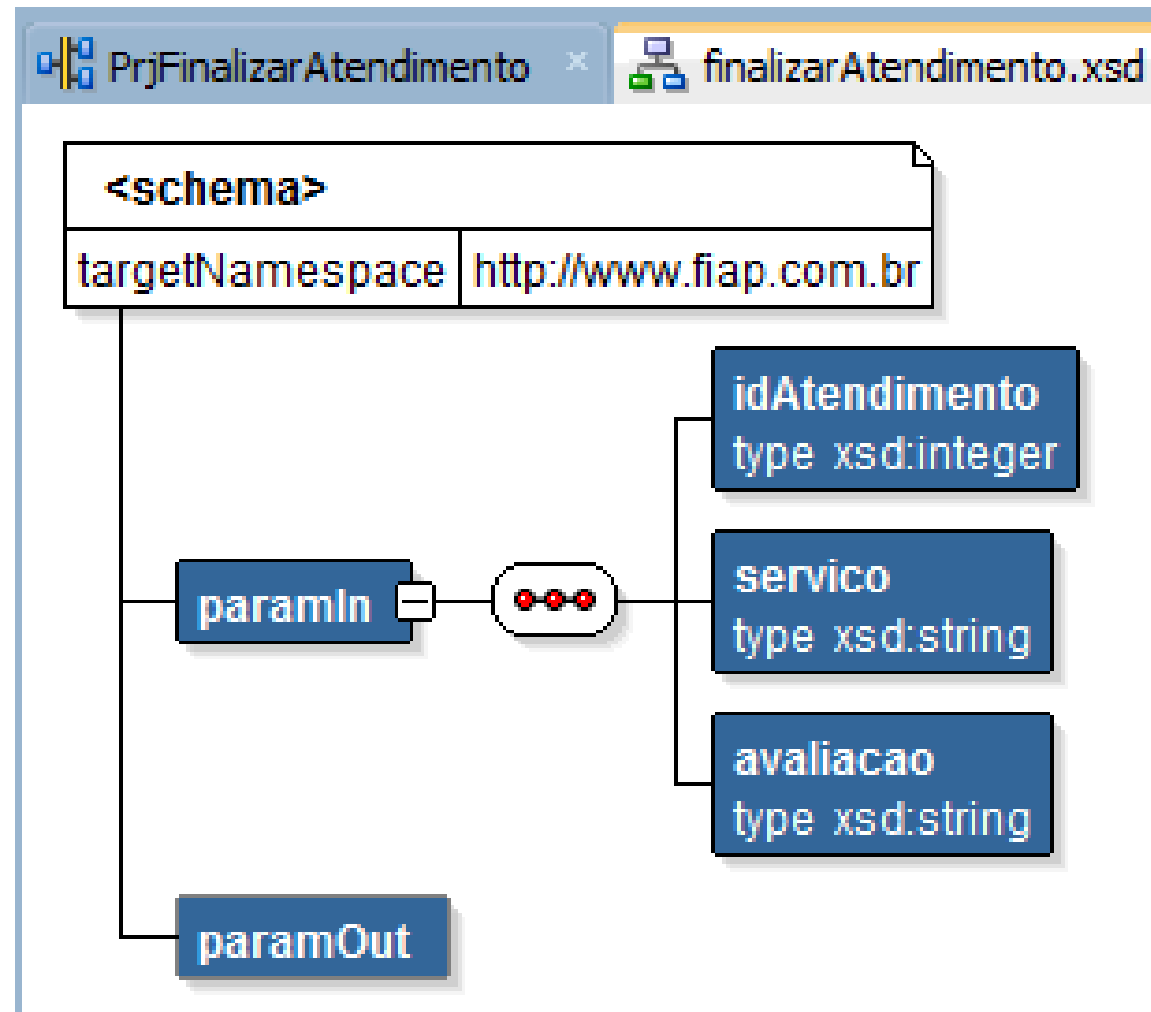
PrjFinalizarAtendimento ×

finalizarAtendimento.xsd

<schema>

| targetNamespace | http://www.fiap.com.br |
|---|---|

paramIn

idAtendimento
type xsd:integer

servico
type xsd:string

avaliacao
type xsd:string

paramOut